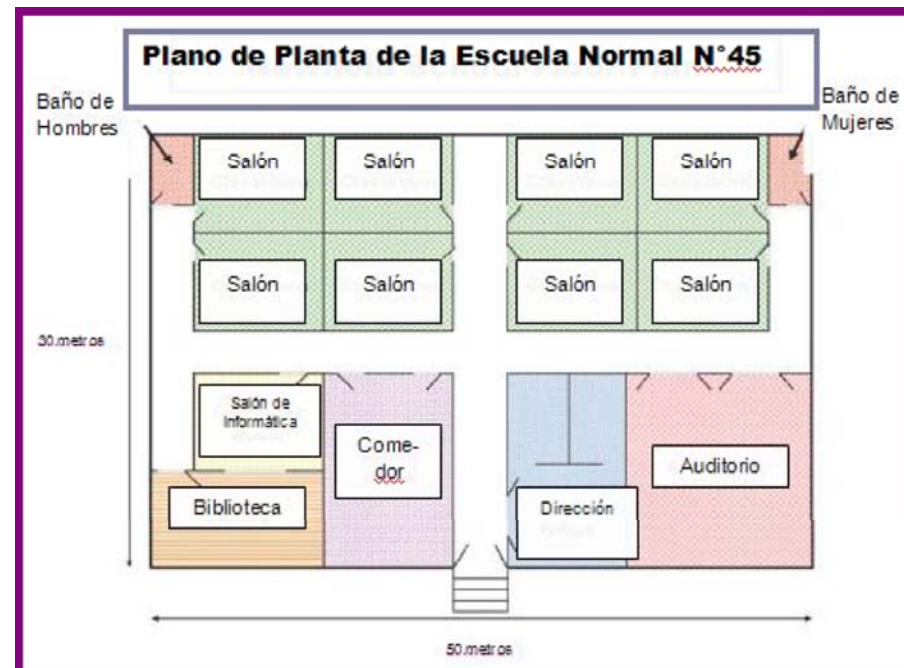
Plano de Planta de la Escuela Normal N°45

Baño de Hombres

Baño de Mujeres

Salón

Salón

Salón

Salón

Salón

Salón

Salón

Salón

30.metros

Salón de Informática

Comedor

Auditorio

Biblioteca

Dirección

50.metros